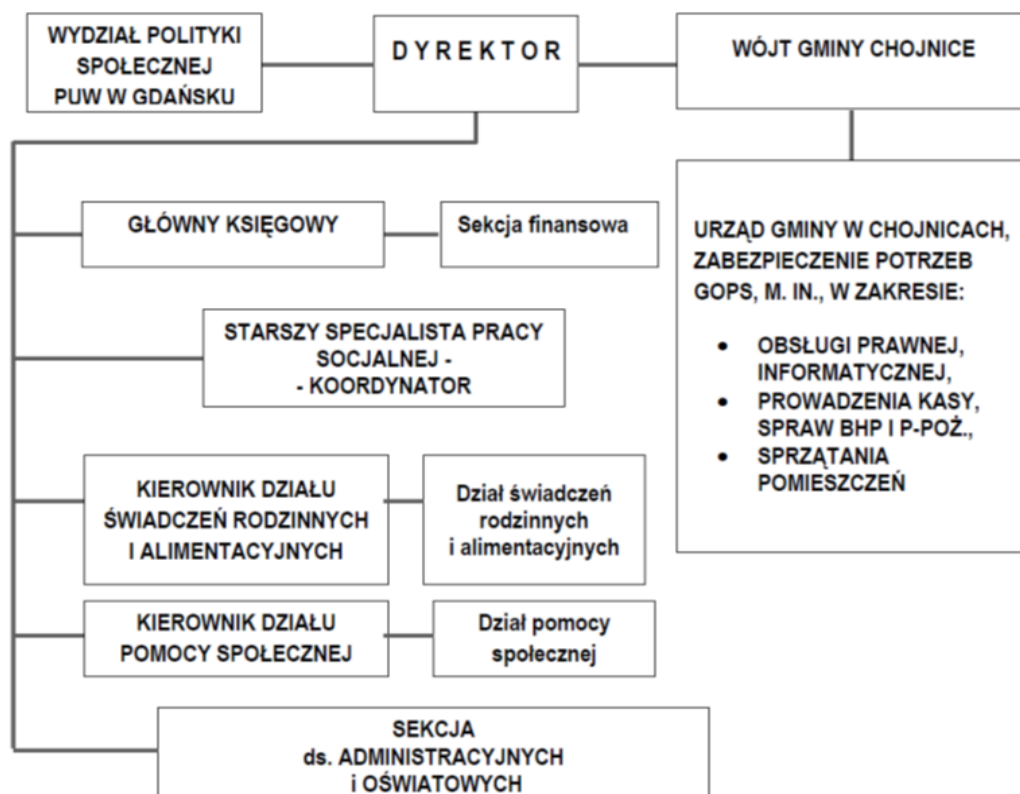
WYDZIAŁ POLITYKI SPOŁECZNEJ PUW W GDAŃSKU

D Y R E K T O R

WÓJT GMINY CHOJNICE

GŁÓWNY KSIĘGOWY

Sekcja finansowa

URZĄD GMINY W CHOJNICACH, ZABEZPIECZENIE POTRZEB GOPS, M. IN., W ZAKRESIE:

- OBSŁUGI PRAWNEJ, INFORMATYCZNEJ,
- PROWADZENIA KASY, SPRAW BHP I P-POŻ.,
- SPRZĄTANIA POMIESZCZEŃ

STARSZY SPECJALISTA PRACY SOCJALNEJ - - KOORDYNATOR

KIEROWNIK DZIAŁU ŚWIADCZEŃ RODZINNYCH I ALIMENTACYJNYCH

Dział świadczeń rodzinnych i alimentacyjnych

KIEROWNIK DZIAŁU POMOCY SPOŁECZNEJ

Dział pomocy społecznej

SEKCJA ds. ADMINISTRACYJNYCH i OŚWIATOWYCH